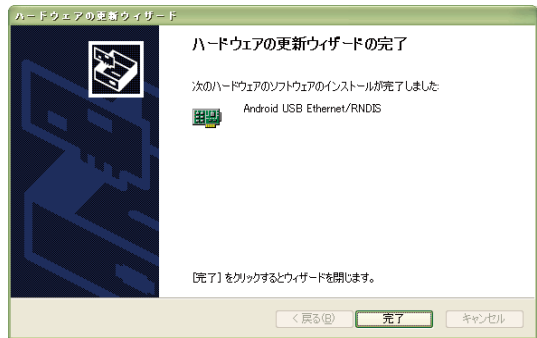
ハードウェアの更新ウィザード

ハードウェアの更新ウィザードの完了

次のハードウェアのソフトウェアのインストールが完了しました:

Android USB Ethernet/RNDIS

[完了] をクリックするとウィザードを閉じます。

< 戻る(B)
完了
キャンセル